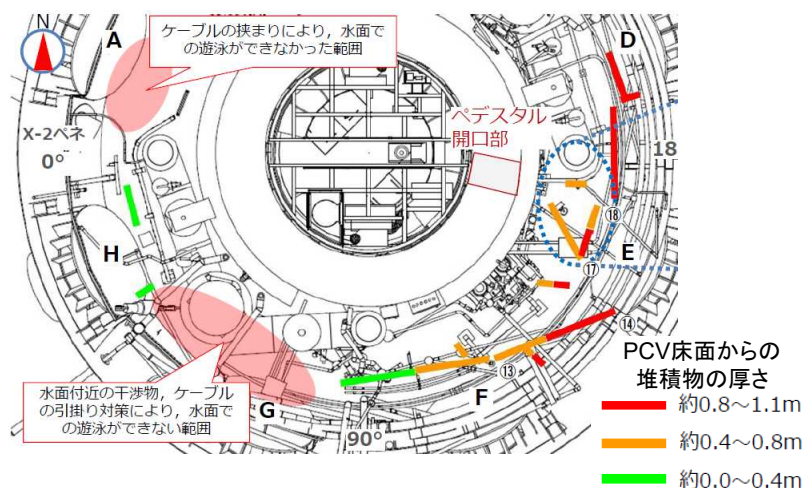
N

A

ケーブルの挟まりにより，水面での遊泳ができなかった範囲

D

X-2ペネ
0°

ペデスタル
開口部

18

⑱

E

⑰

H

⑭

⑬

F

G

水面付近の干渉物，ケーブルの引掛り対策により，水面での遊泳ができない範囲

90°

PCV床面からの
堆積物の厚さ
約0.8～1.1m
約0.4～0.8m
約0.0～0.4m